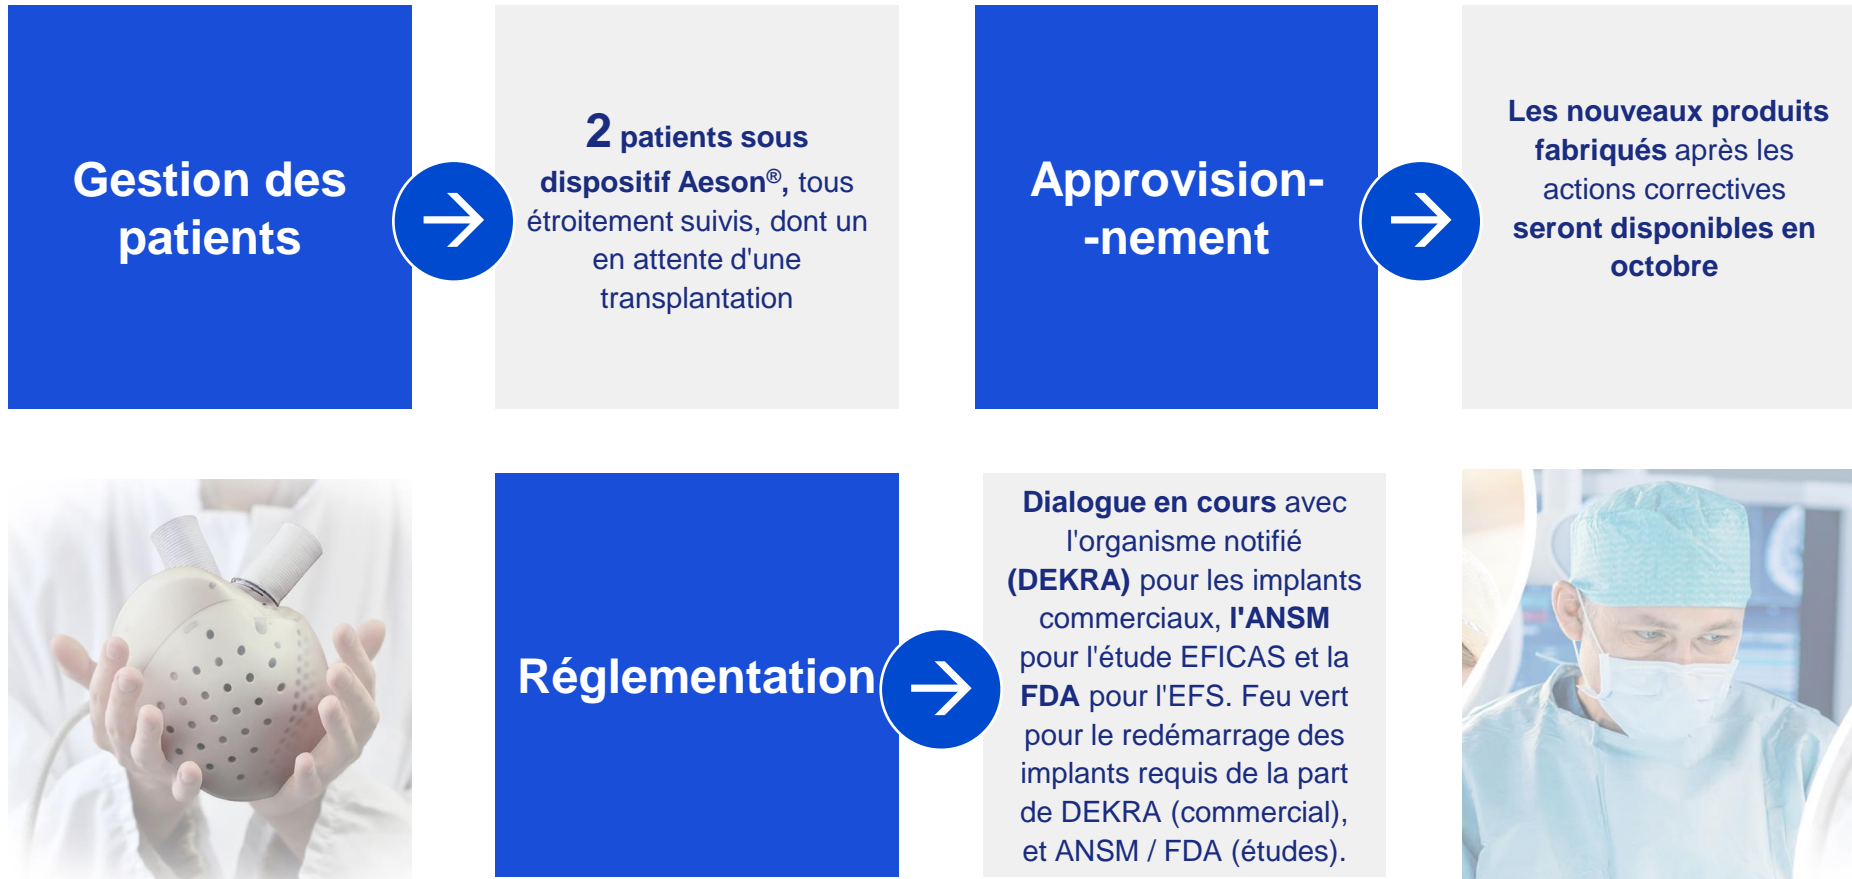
Gestion des patients

2 patients sous dispositif Aeson®, tous étroitement suivis, dont un en attente d'une transplantation

Approvision- -nement

Les nouveaux produits fabriqués après les actions correctives seront disponibles en octobre

Réglementation

Dialogue en cours avec l'organisme notifié (DEKRA) pour les implants commerciaux, l'ANSM pour l'étude EFICAS et la FDA pour l'EFS. Feu vert pour le redémarrage des implants requis de la part de DEKRA (commercial), et ANSM / FDA (études).